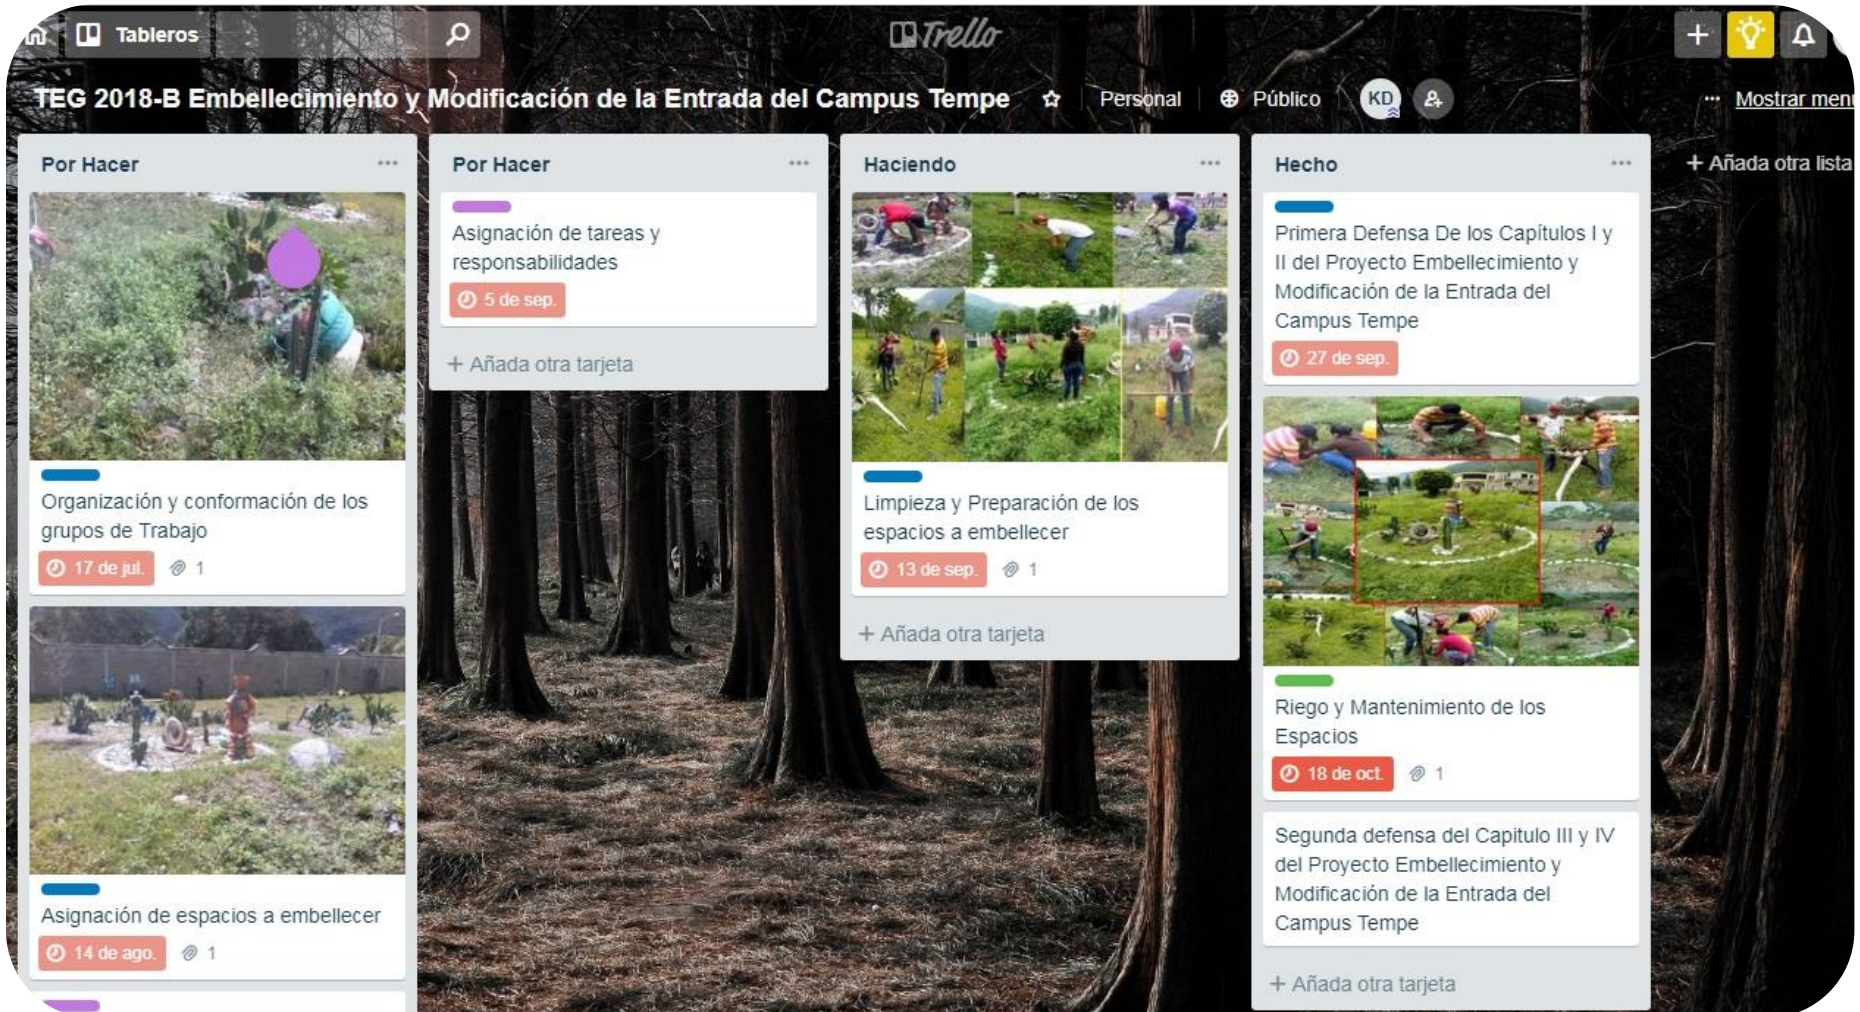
Tableros

Trello

TEG 2018-B Embellecimiento y Modificación de la Entrada del Campus Tempe

Personal

Público

KD

Mostrar men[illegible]

Por Hacer

Organización y conformación de los grupos de Trabajo

17 de jul.

1

Asignación de espacios a embellecer

14 de ago.

1

Por Hacer

Asignación de tareas y responsabilidades

5 de sep.

+ Añada otra tarjeta

Haciendo

Limpieza y Preparación de los espacios a embellecer

13 de sep.

1

+ Añada otra tarjeta

Hecho

Primera Defensa De los Capítulos I y II del Proyecto Embellecimiento y Modificación de la Entrada del Campus Tempe

27 de sep.

Riego y Mantenimiento de los Espacios

18 de oct.

1

Segunda defensa del Capitulo III y IV del Proyecto Embellecimiento y Modificación de la Entrada del Campus Tempe

+ Añada otra tarjeta

+ Añada otra lista